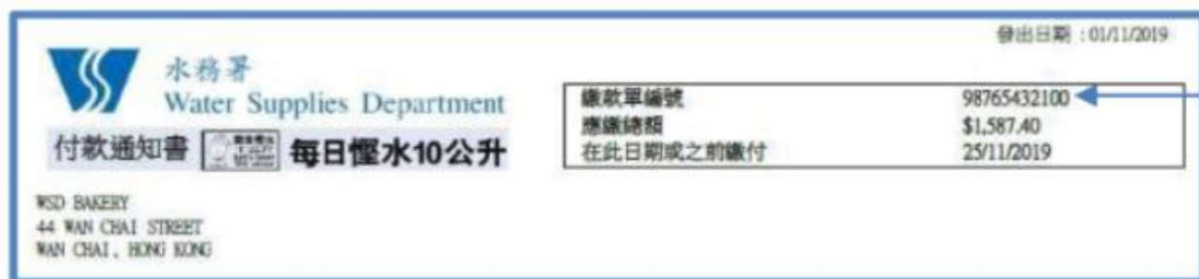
發出日期：01/11/2019

水務署
Water Supplies Department

付款通知書 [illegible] 每日慳水10公升

| 繳款單編號 | 98765432100 |
|---|---|
| 應繳總額 | $1,587.40 |
| 在此日期或之前繳付 | 25/11/2019 |

WSD BAKERY
44 WAN CHAI STREET
WAN CHAI, HONG KONG